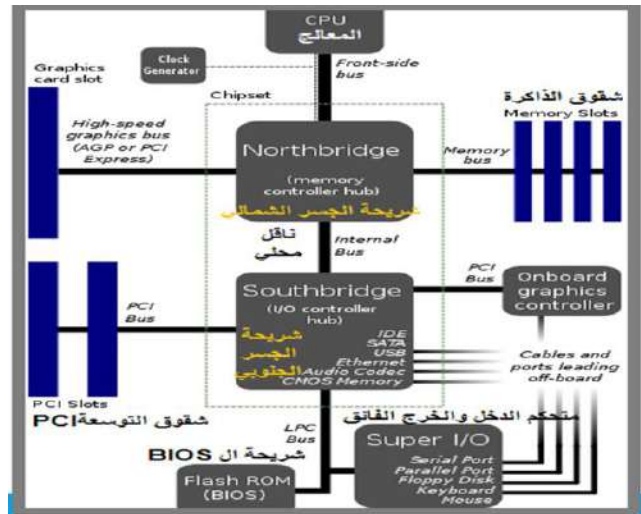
CPU
المعالج

Clock Generator

Front-side bus

Graphics card slot

Chipset

شقوق الذاكرة
Memory Slots

High-speed graphics bus (AGP or PCI Express)

Northbridge
(memory controller hub)
شريحة الجسر الشمالي

Memory bus

ناقل محلي

Internal Bus

PCI Bus

Onboard graphics controller

PCI Bus

Southbridge
(I/O controller hub)

شريحة الجسر الجنوبي

IDE
SATA
USB
Ethernet
Audio Codec
CMOS Memory

Cables and ports leading off-board

PCI Slots
شقوق التوسعة PCI

متحكم الدخل والخرج الفائق

LPC Bus

شريحة ال BIOS

Super I/O
Serial Port
Parallel Port
Floppy Disk
Keyboard
Mouse

Flash ROM
(BIOS)